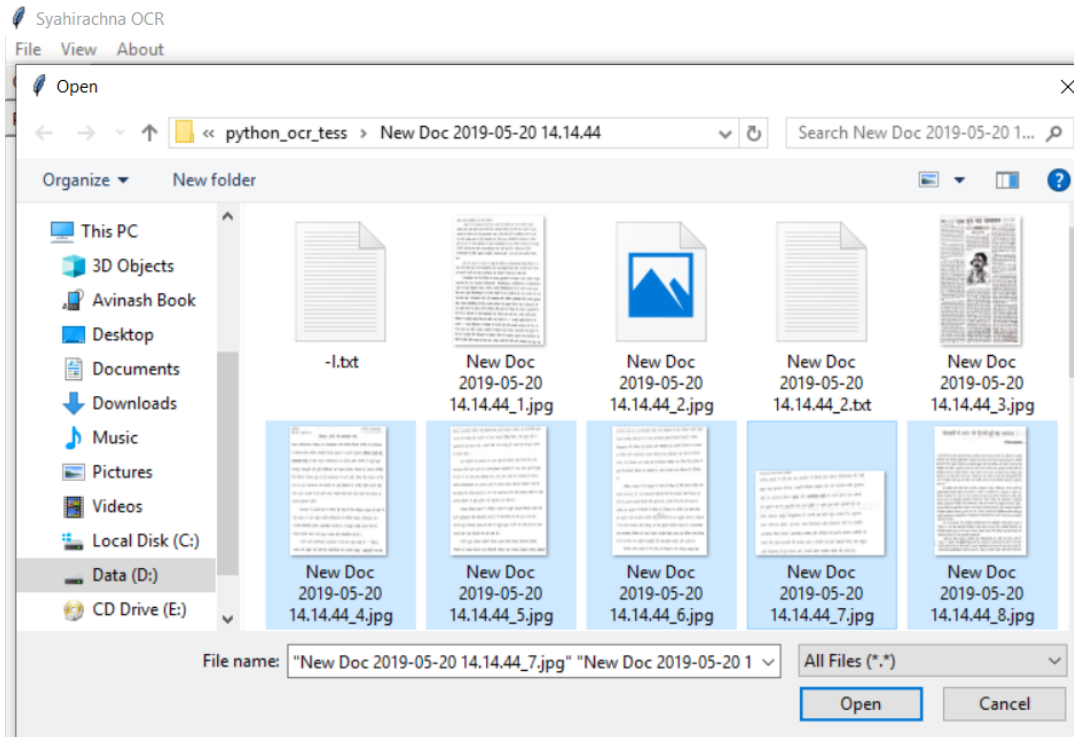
Syahirachna OCR
File View About

Open

« python_ocr_tess › New Doc 2019-05-20 14.14.44

Search New Doc 2019-05-20 1...

Organize ▾ New folder

This PC
3D Objects
Avinash Book
Desktop
Documents
Downloads
Music
Pictures
Videos
Local Disk (C:)
Data (D:)
CD Drive (E:)

-l.txt
New Doc 2019-05-20 14.14.44_1.jpg
New Doc 2019-05-20 14.14.44_2.jpg
New Doc 2019-05-20 14.14.44_2.txt
New Doc 2019-05-20 14.14.44_3.jpg
New Doc 2019-05-20 14.14.44_4.jpg
New Doc 2019-05-20 14.14.44_5.jpg
New Doc 2019-05-20 14.14.44_6.jpg
New Doc 2019-05-20 14.14.44_7.jpg
New Doc 2019-05-20 14.14.44_8.jpg

File name: "New Doc 2019-05-20 14.14.44_7.jpg" "New Doc 2019-05-20 1
All Files (*.*)

Open
Cancel